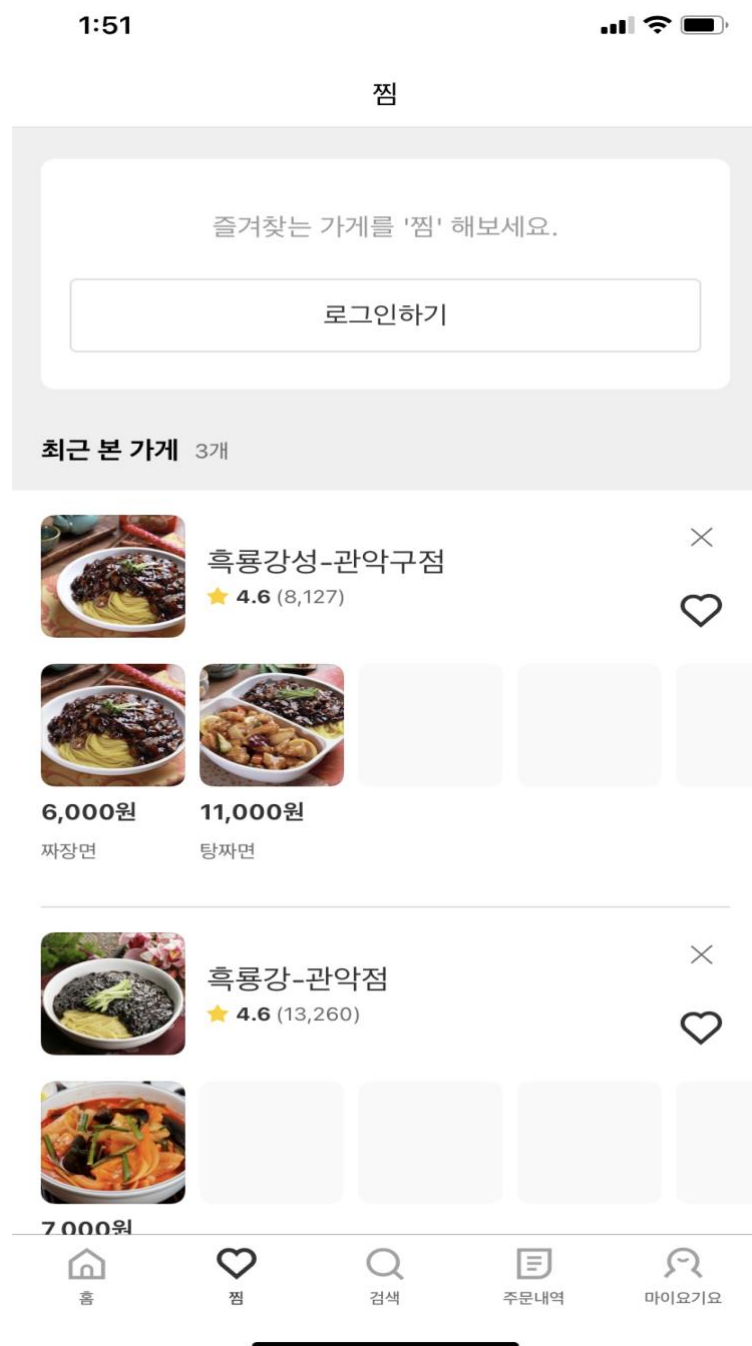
1:51

찜

즐겨찾는 가게를 '찜' 해보세요.

로그인하기

최근 본 가게 3개

흑룡강성-관악구점
4.6 (8,127)

6,000원
짜장면

11,000원
탕짜면

흑룡강-관악점
4.6 (13,260)

7,000원

홈 찜 검색 주문내역 마이요기요